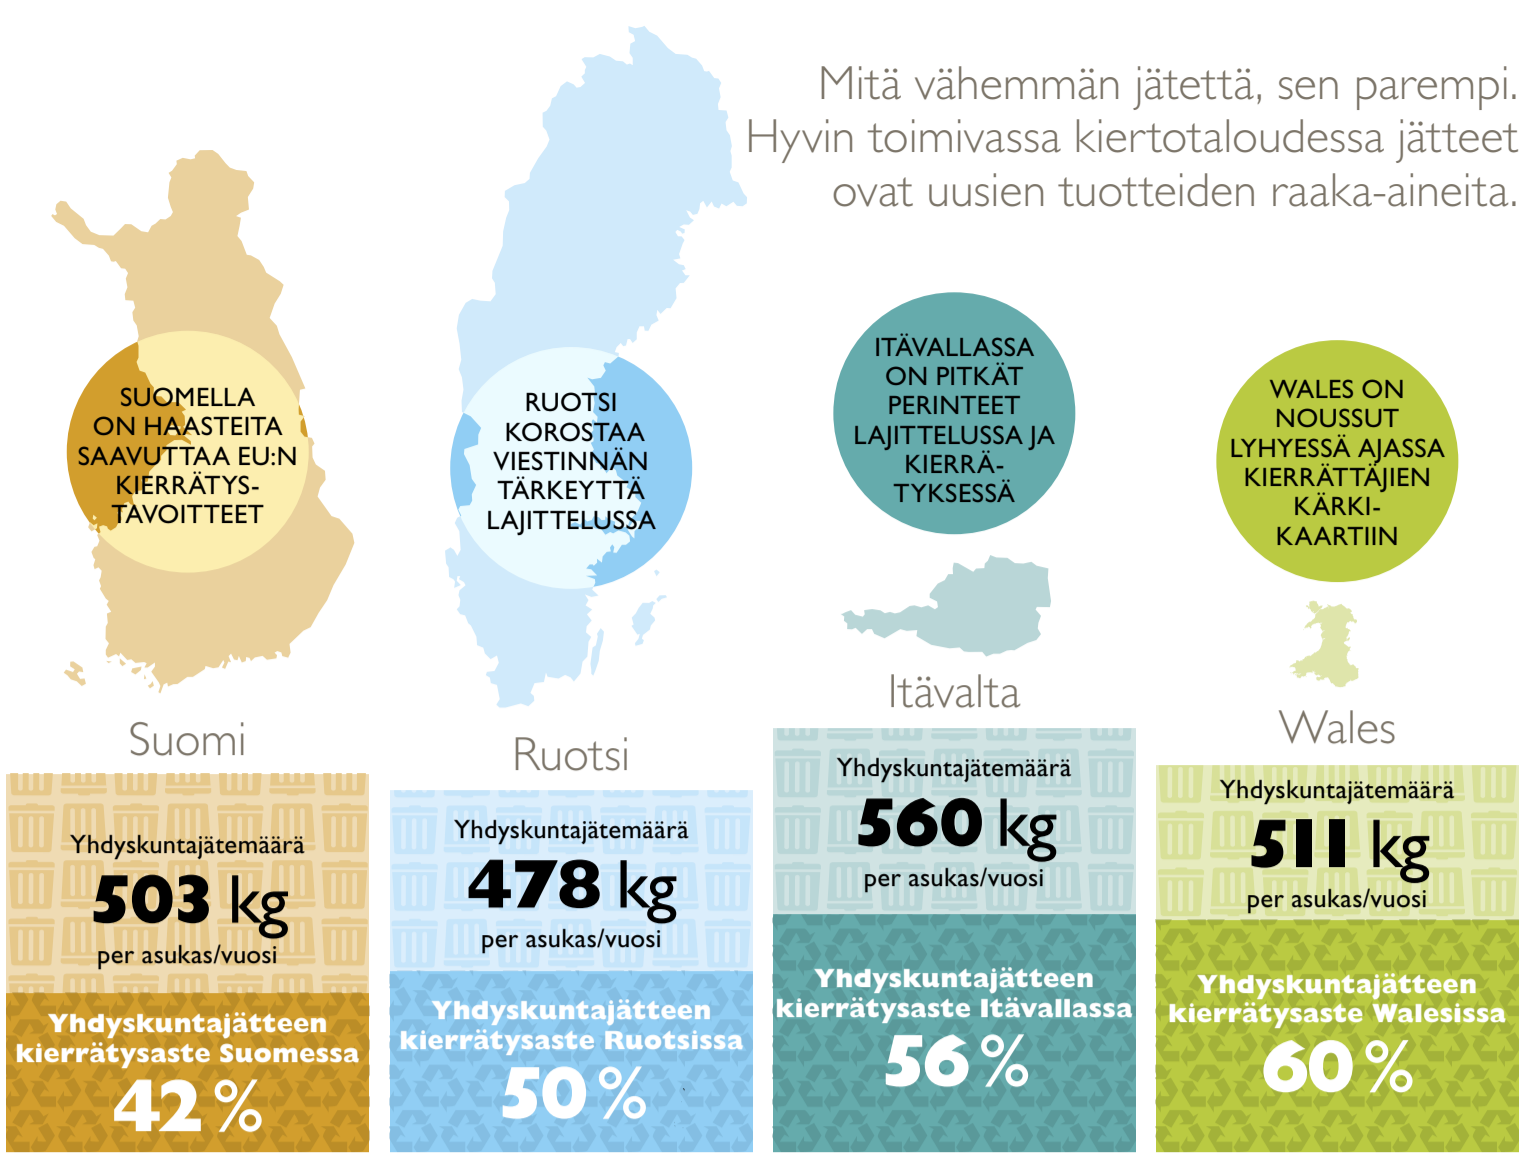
Mitä vähemmän jätettä, sen parempi. Hyvin toimivassa kiertotaloudessa jätteet ovat uusien tuotteiden raaka-aineita.

SUOMELLA ON HAASTEITA SAAVUTTAA EU:N KIERRÄTYS-TAVOITTEET

RUOTSI KOROSTAA VIESTINNÄN TÄRKEYTTÄ LAJITTELUSSA

ITÄVALLASSA ON PITKÄT PERINTEET LAJITTELUSSA JA KIERRÄ-TYKSESSÄ

WALES ON NOUSSUT LYHYESSÄ AJASSA KIERRÄTTÄJIEN KÄRKI-KAARTIIN

Suomi

Yhdyskuntajätemäärä
503 kg
per asukas/vuosi

Yhdyskuntajätteen kierrätysaste Suomessa
42 %

Ruotsi

Yhdyskuntajätemäärä
478 kg
per asukas/vuosi

Yhdyskuntajätteen kierrätysaste Ruotsissa
50 %

Itävalta

Yhdyskuntajätemäärä
560 kg
per asukas/vuosi

Yhdyskuntajätteen kierrätysaste Itävallassa
56 %

Wales

Yhdyskuntajätemäärä
511 kg
per asukas/vuosi

Yhdyskuntajätteen kierrätysaste Walesissa
60 %